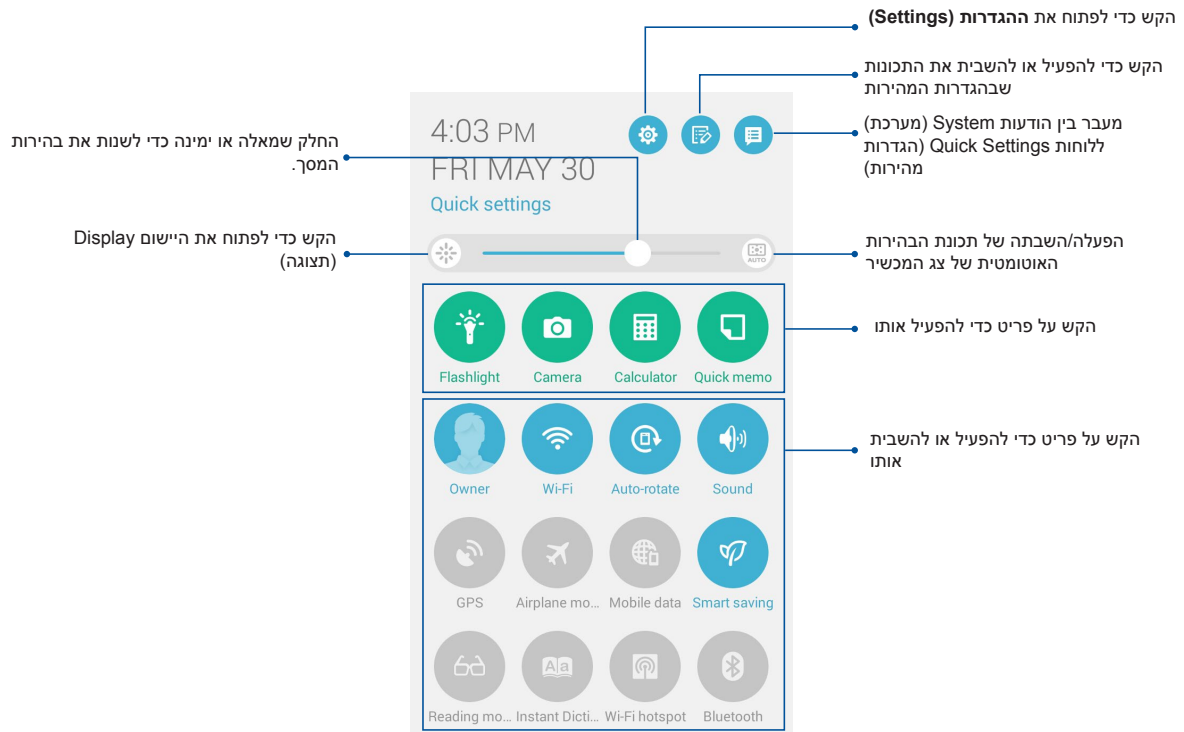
הקש כדי לפתוח את **ההגדרות (Settings)**

הקש כדי להפעיל או להשבית את התכונות שבהגדרות המהירות

מעבר בין הודעות System (מערכת) ללוחות Quick Settings (הגדרות מהירות)

החלק שמאלה או ימינה כדי לשנות את בהירות המסך.

הקש כדי לפתוח את היישום Display (תצוגה)

הפעלה/השבתה של תכונת הבהירות האוטומטית של צג המכשיר

הקש על פריט כדי להפעיל אותו

הקש על פריט כדי להפעיל או להשבית אותו

4:03 PM
FRI MAY 30
Quick settings

AUTO

Flashlight
Camera
Calculator
Quick memo

Owner
Wi-Fi
Auto-rotate
Sound

GPS
Airplane mo...
Mobile data
Smart saving

Reading mo...
Instant Dicti...
Wi-Fi hotspot
Bluetooth